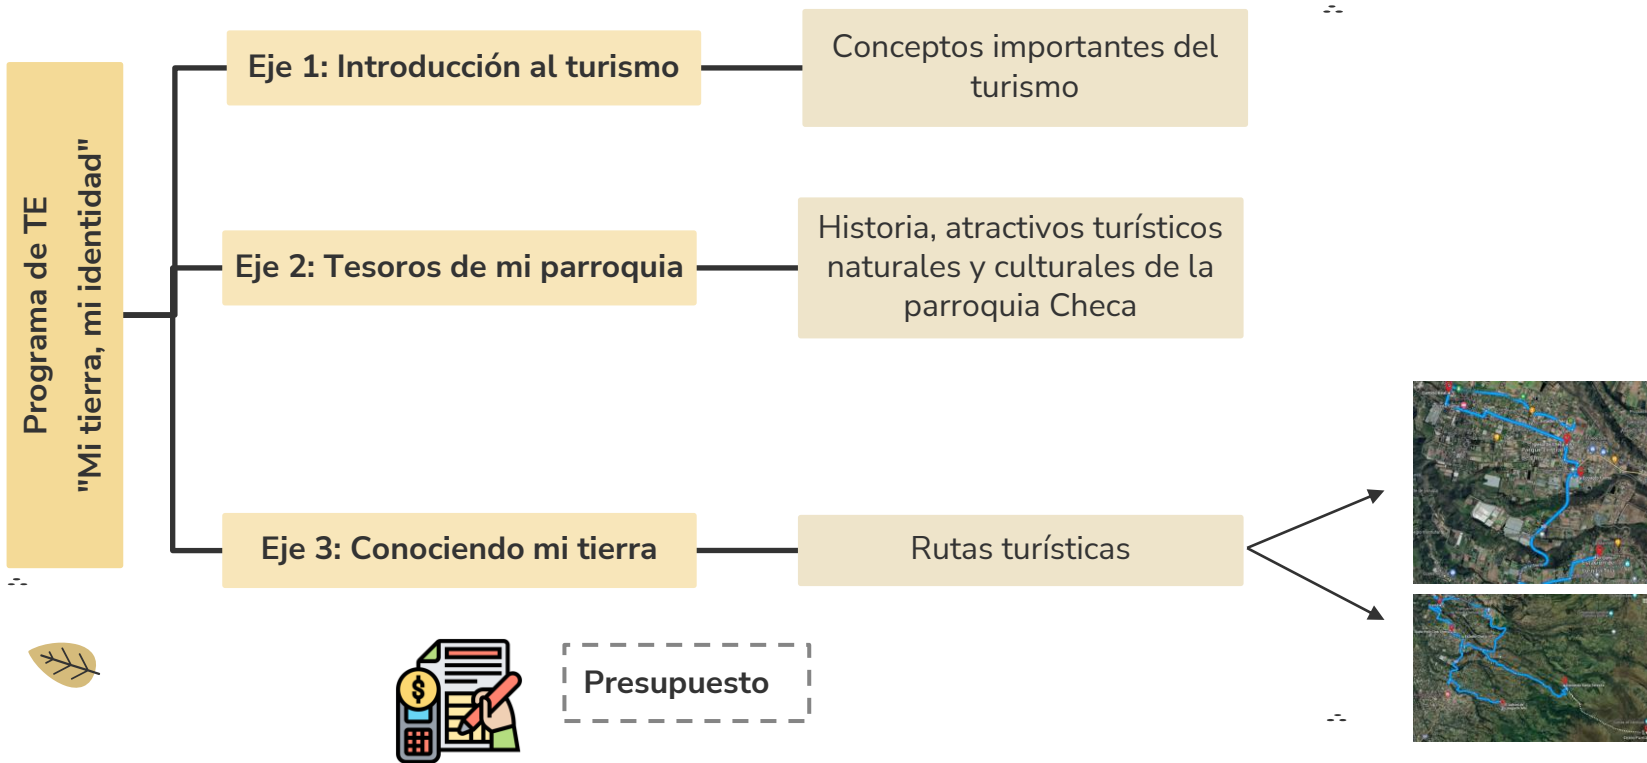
Programa de TE
"Mi tierra, mi identidad"

Eje 1: Introducción al turismo

Conceptos importantes del turismo

Eje 2: Tesoros de mi parroquia

Historia, atractivos turísticos naturales y culturales de la parroquia Checa

Eje 3: Conociendo mi tierra

Rutas turísticas

Presupuesto